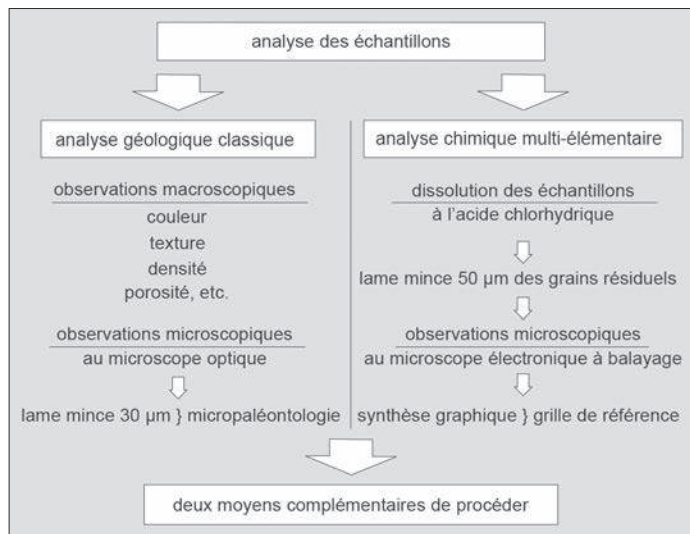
analyse des échantillons

analyse géologique classique

observations macroscopiques

couleur

texture

densité

porosité, etc.

observations microscopiques

au microscope optique

lame mince 30 µm } micropaléontologie

analyse chimique multi-élémentaire

dissolution des échantillons

à l'acide chlorhydrique

lame mince 50 µm des grains résiduels

observations microscopiques

au microscope électronique à balayage

synthèse graphique } grille de référence

deux moyens complémentaires de procéder